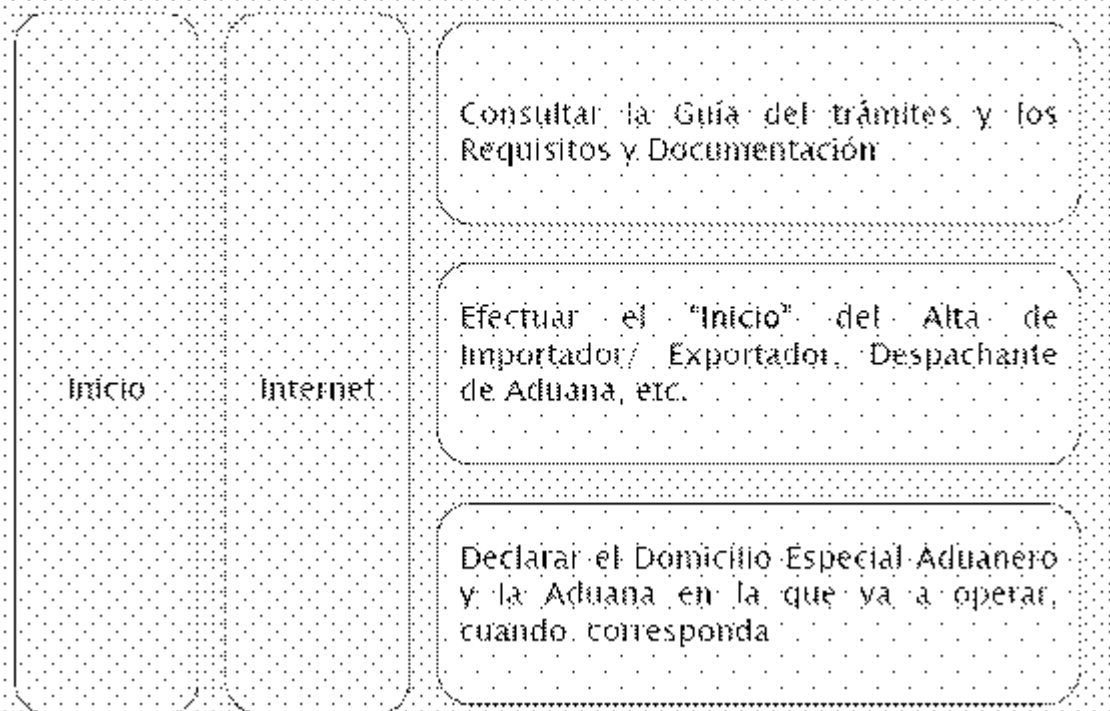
Inicio

Internet

Consultar la Guía del trámites y los Requisitos y Documentación

Efectuar el "Inicio" del Alta de Importador/ Exportador, Despachante de Aduana, etc.

Declarar el Domicilio Especial Aduanero y la Aduana en la que va a operar, cuando corresponda